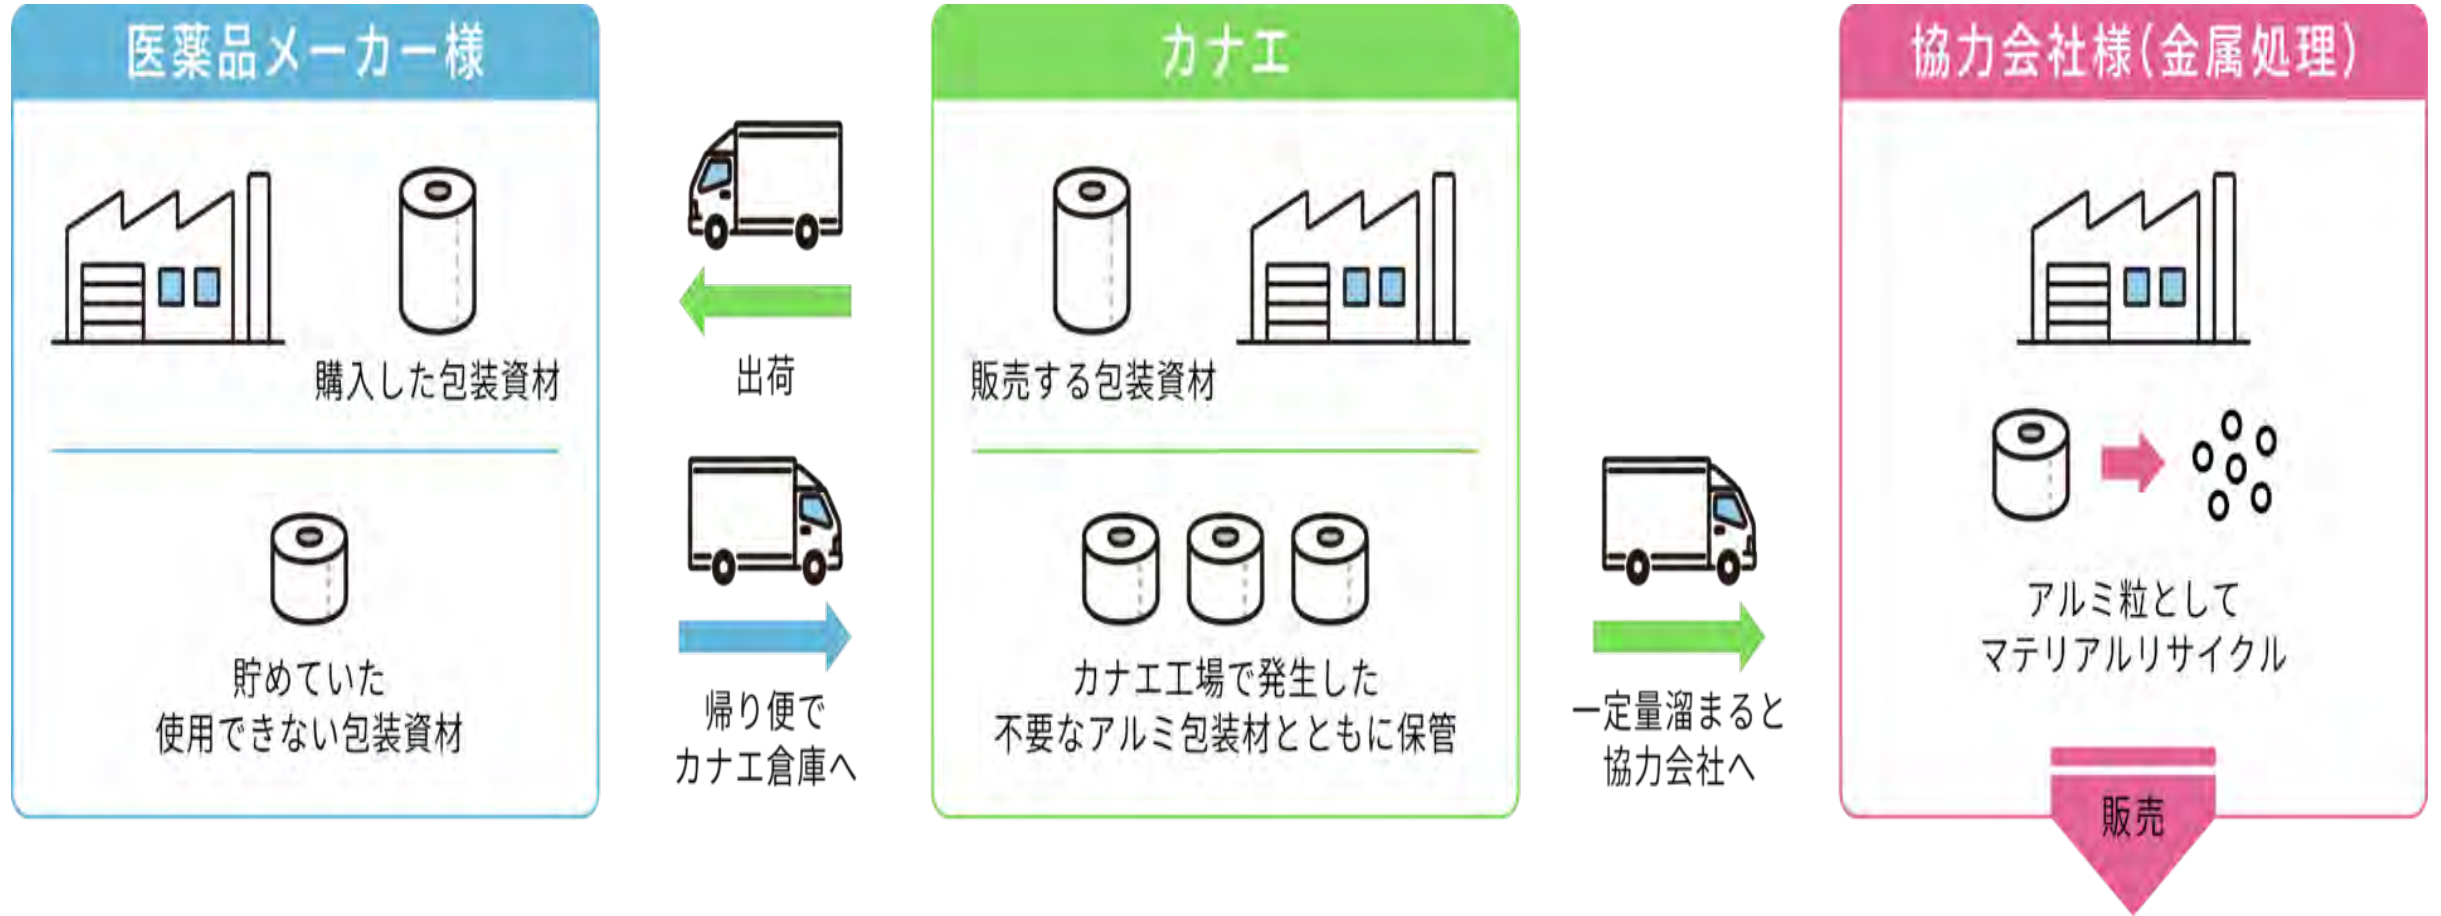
医薬品メーカー様

購入した包装資材

貯めていた
使用できない包装資材

出荷

帰り便で
カナエ倉庫へ

カナエ

販売する包装資材

カナエ工場で発生した
不要なアルミ包装材とともに保管

一定量溜まると
協力会社へ

協力会社様(金属処理)

アルミ粒として
マテリアルリサイクル

販売